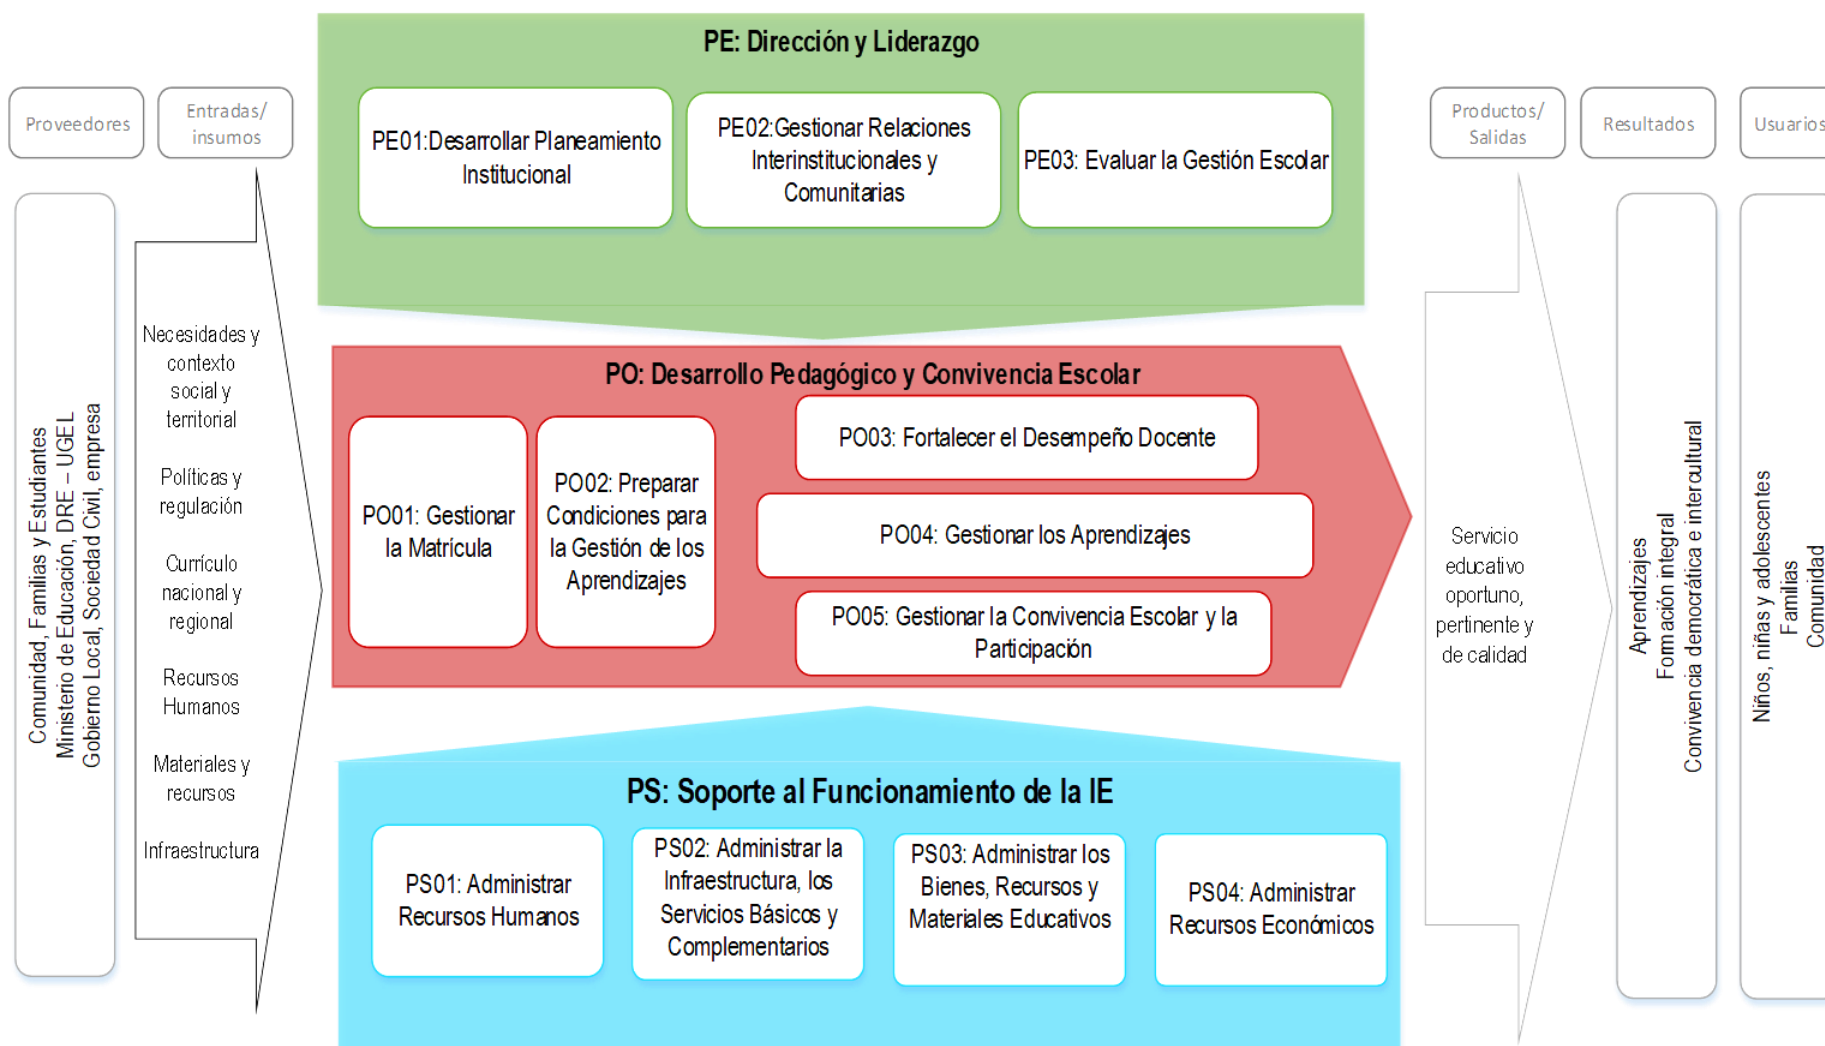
Proveedores

Entradas/ insumos

PE: Dirección y Liderazgo

PE01:Desarrollar Planeamiento Institucional

PE02:Gestionar Relaciones Interinstitucionales y Comunitarias

PE03: Evaluar la Gestión Escolar

Productos/ Salidas

Resultados

Usuarios

Comunidad, Familias y Estudiantes
Ministerio de Educación, DRE – UGEL
Gobierno Local, Sociedad Civil, empresa

Necesidades y contexto social y territorial

Políticas y regulación

Currículo nacional y regional

Recursos Humanos

Materiales y recursos

Infraestructura

PO: Desarrollo Pedagógico y Convivencia Escolar

PO01: Gestionar la Matrícula

PO02: Preparar Condiciones para la Gestión de los Aprendizajes

PO03: Fortalecer el Desempeño Docente

PO04: Gestionar los Aprendizajes

PO05: Gestionar la Convivencia Escolar y la Participación

Servicio educativo oportuno, pertinente y de calidad

Aprendizajes
Formación integral
Convivencia democrática e intercultural

Niños, niñas y adolescentes
Familias
Comunidad

PS: Soporte al Funcionamiento de la IE

PS01: Administrar Recursos Humanos

PS02: Administrar la Infraestructura, los Servicios Básicos y Complementarios

PS03: Administrar los Bienes, Recursos y Materiales Educativos

PS04: Administrar Recursos Económicos